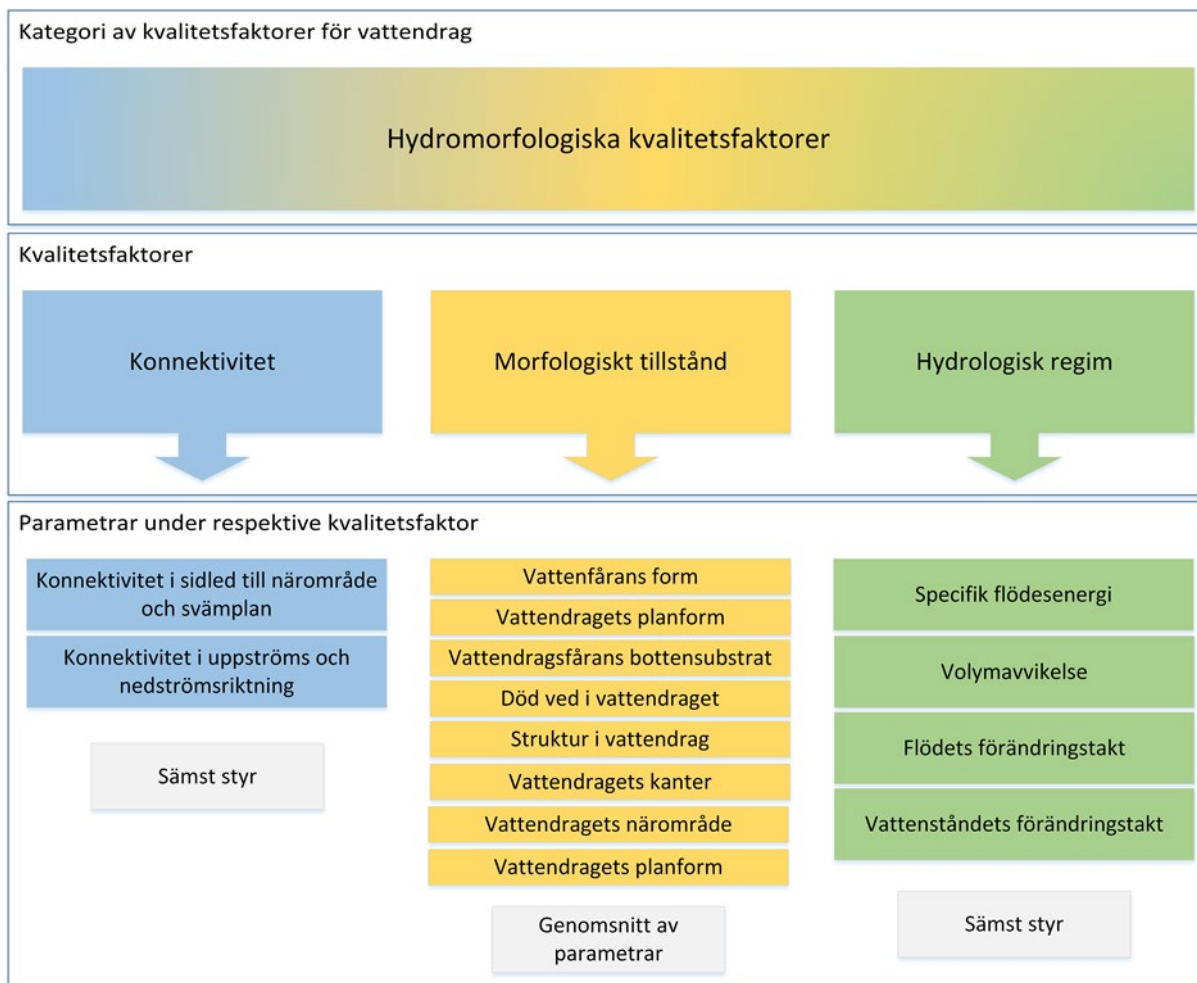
Kategori av kvalitetsfaktorer för vattendrag

Hydromorfologiska kvalitetsfaktorer

Kvalitetsfaktorer

Konnektivitet

Morfologiskt tillstånd

Hydrologisk regim

Parametrar under respektive kvalitetsfaktor

Konnektivitet i sidled till närområde och svämplan

Konnektivitet i uppströms och nedströmsriktning

Sämst styr

Vattenfårans form

Vattendragets planform

Vattendragsfårans bottensubstrat

Död ved i vattendraget

Struktur i vattendrag

Vattendragets kanter

Vattendragets närområde

Vattendragets planform

Genomsnitt av parametrar

Specifik flödesenergi

Volymavvikelse

Flödets förändringstakt

Vattenståndets förändringstakt

Sämst styr